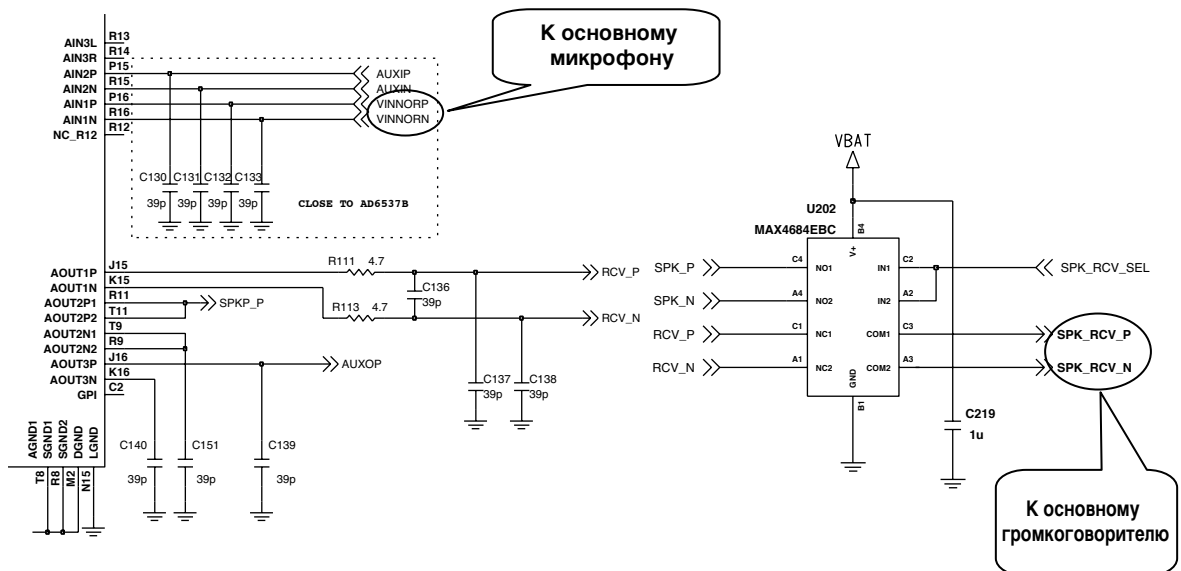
К основному микрофону

AIN3L R13
AIN3R R14
AIN2P P15
AIN2N R15
AIN1P P16
AIN1N R16
NC_R12 R12

AUXIP
AUXIN
VINNORP
VINNORN

C130 C131 C132 C133
39p 39p 39p 39p

CLOSE TO AD6537B

VBAT

U202
MAX4684EBC

AOUT1P J15
AOUT1N K15
AOUT2P1 R11
AOUT2P2 T11
AOUT2N1 T9
AOUT2N2 R9
AOUT3P J16
AOUT3N K16
GPI C2

R111 4.7
C136 39p
R113 4.7
RCV_P
RCV_N
SPKP_P
AUXOP

C137 39p
C138 39p

C140 39p
C151 39p
C139 39p

AGND1 SGND1 SGND2 DGND LGND
T8 R8 M2 N15

SPK_P C4 NO1
SPK_N A4 NO2
RCV_P C1 NC1
RCV_N A1 NC2
B4 V+
GND B1
C2 IN1
A2 IN2
C3 COM1
A3 COM2

SPK_RCV_SEL
SPK_RCV_P
SPK_RCV_N

C219
1u

К основному громкоговорителю